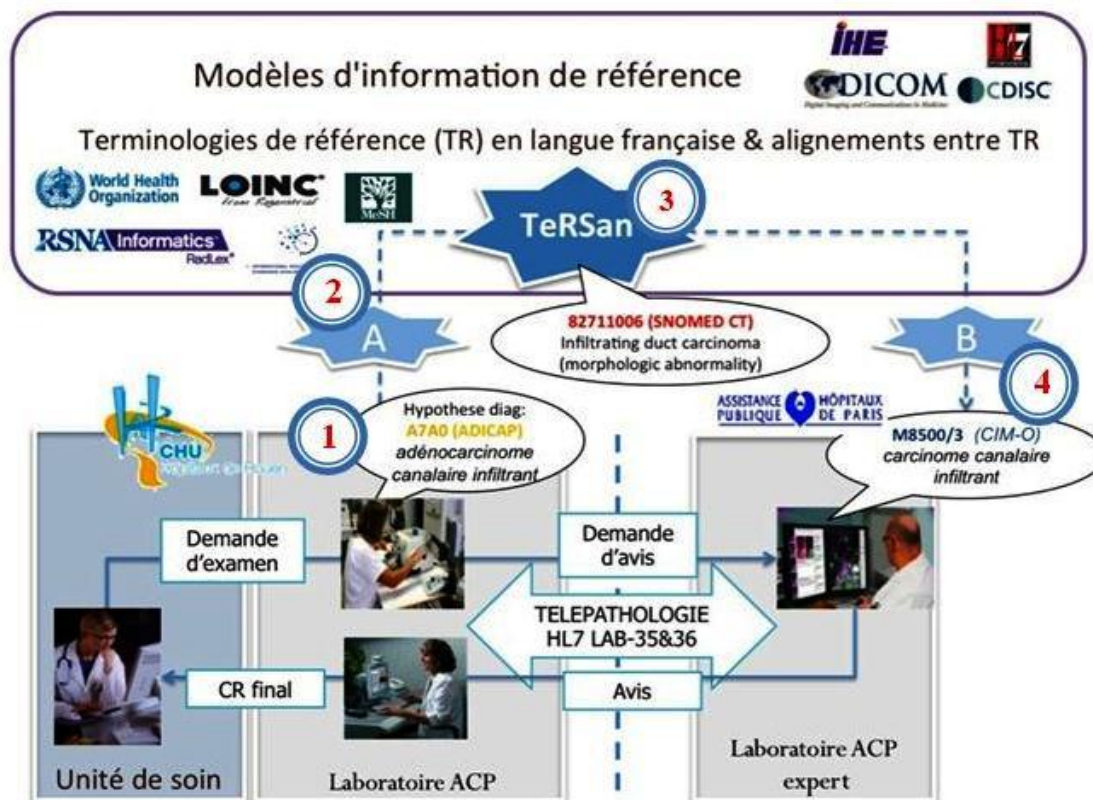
Modèles d'information de référence

IHE
DICOM
CDISC

Terminologies de référence (TR) en langue française & alignements entre TR

World Health Organization
LOINC
MeSH
RSNA Informatics
RadLex

3
TeRSan

2
A

82711006 (SNOMED CT)
Infiltrating duct carcinoma
(morphologic abnormality)

B
4

CHU

1
Hypothese diag:
A7A0 (ADICAP)
adénocarcinome canalaire infiltrant

ASSISTANCE PUBLIQUE HÔPITAUX DE PARIS

M8500/3 (CIM-O)
carcinome canalaire infiltrant

Demande d'examen

Demande d'avis

TELEPATHOLOGIE
HL7 LAB-35&36

CR final

Avis

Unité de soin

Laboratoire ACP

Laboratoire ACP expert